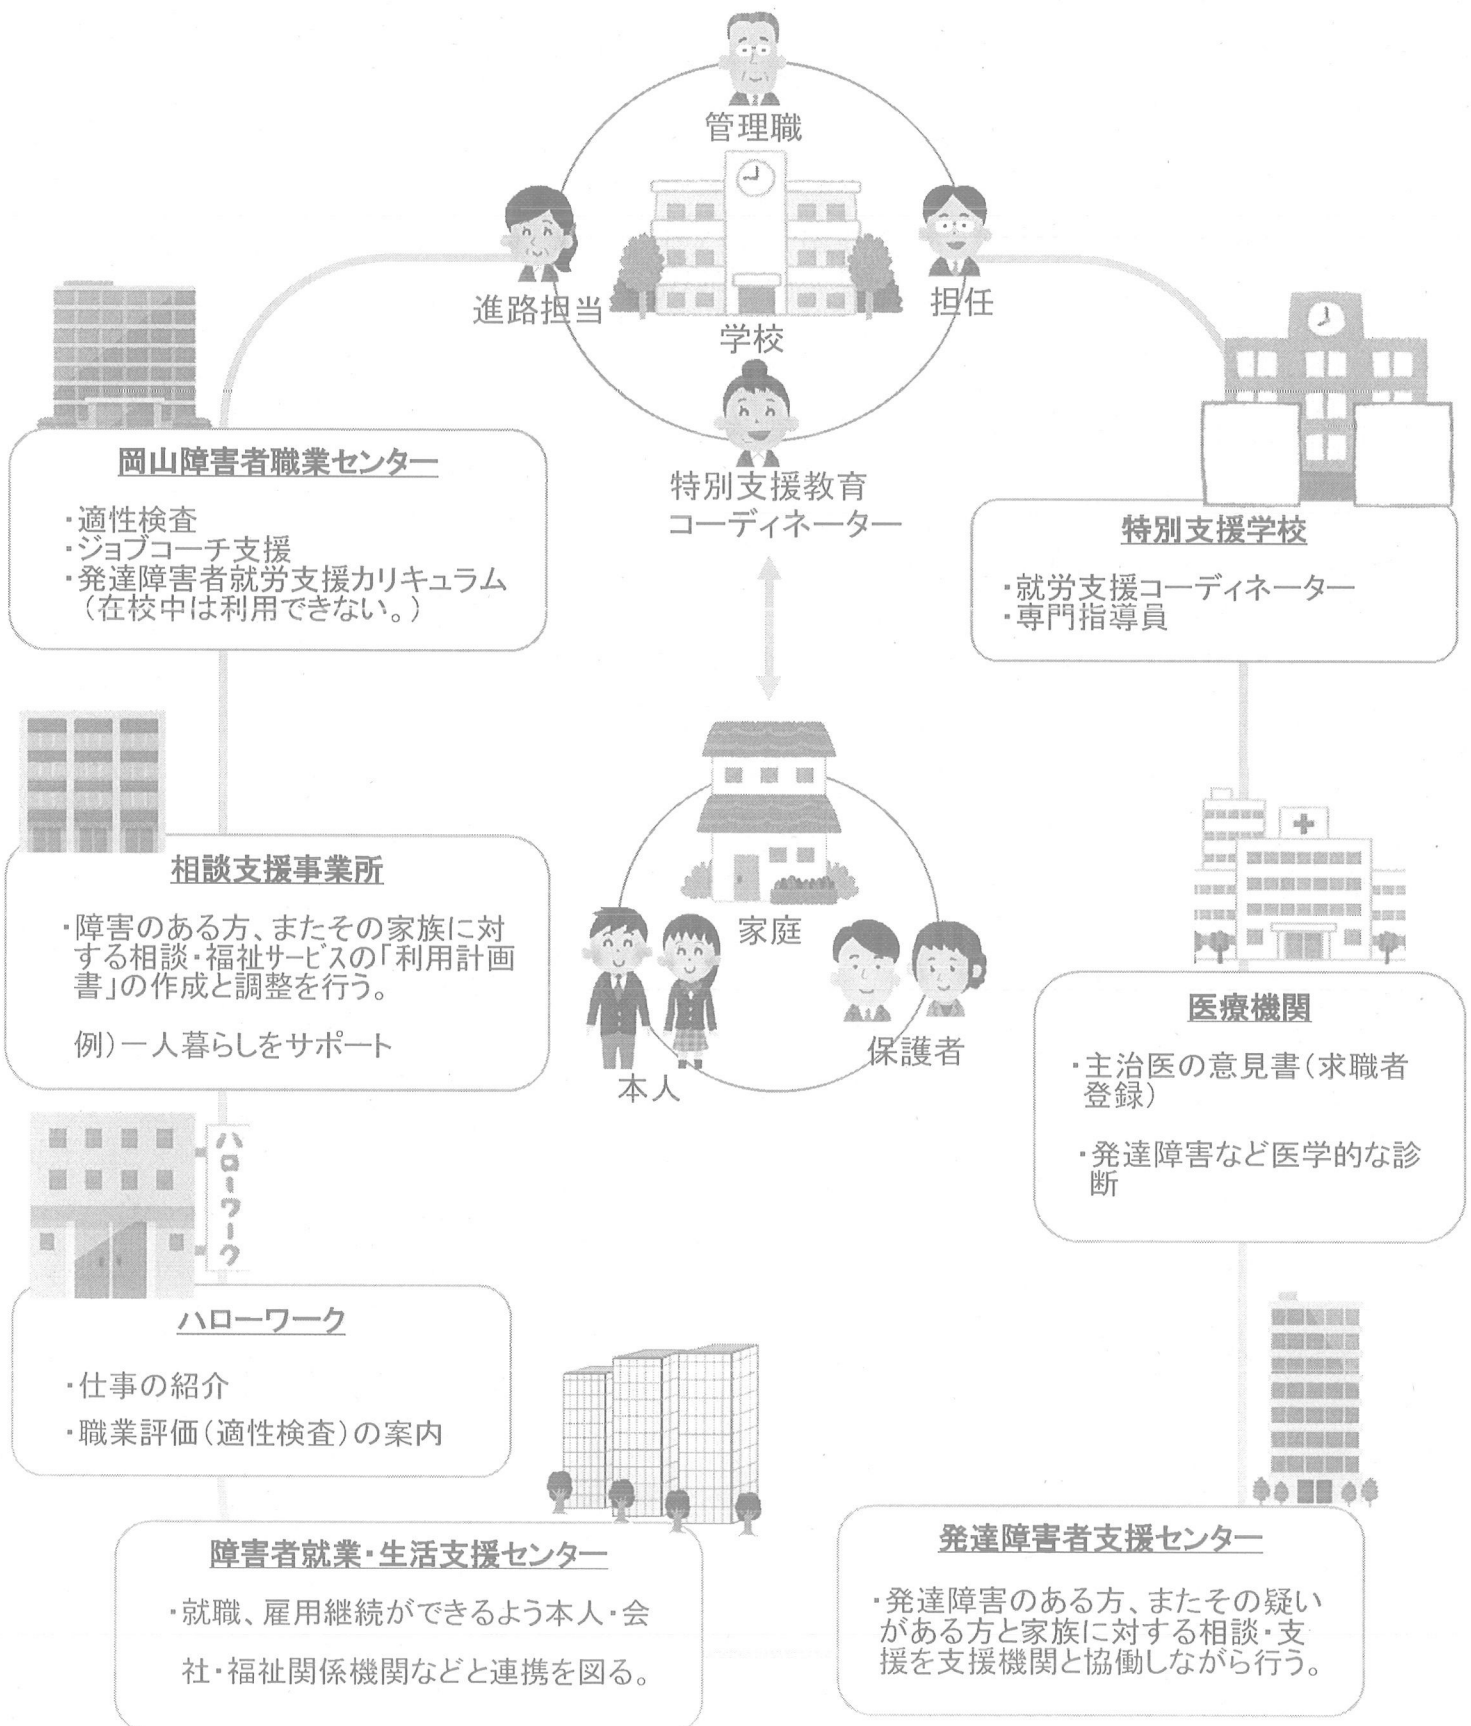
管理職

進路担当

担任

学校

特別支援教育コーディネーター

岡山障害者職業センター

・適性検査
・ジョブコーチ支援
・発達障害者就労支援カリキュラム（在校中は利用できない。）

特別支援学校

・就労支援コーディネーター
・専門指導員

相談支援事業所

・障害のある方、またその家族に対する相談・福祉サービスの「利用計画書」の作成と調整を行う。

例）一人暮らしをサポート

家庭

本人

保護者

医療機関

・主治医の意見書（求職者登録）

・発達障害など医学的な診断

ハローワーク

ハローワーク

・仕事の紹介
・職業評価（適性検査）の案内

障害者就業・生活支援センター

・就職、雇用継続ができるよう本人・会社・福祉関係機関などと連携を図る。

発達障害者支援センター

・発達障害のある方、またその疑いがある方と家族に対する相談・支援を支援機関と協働しながら行う。